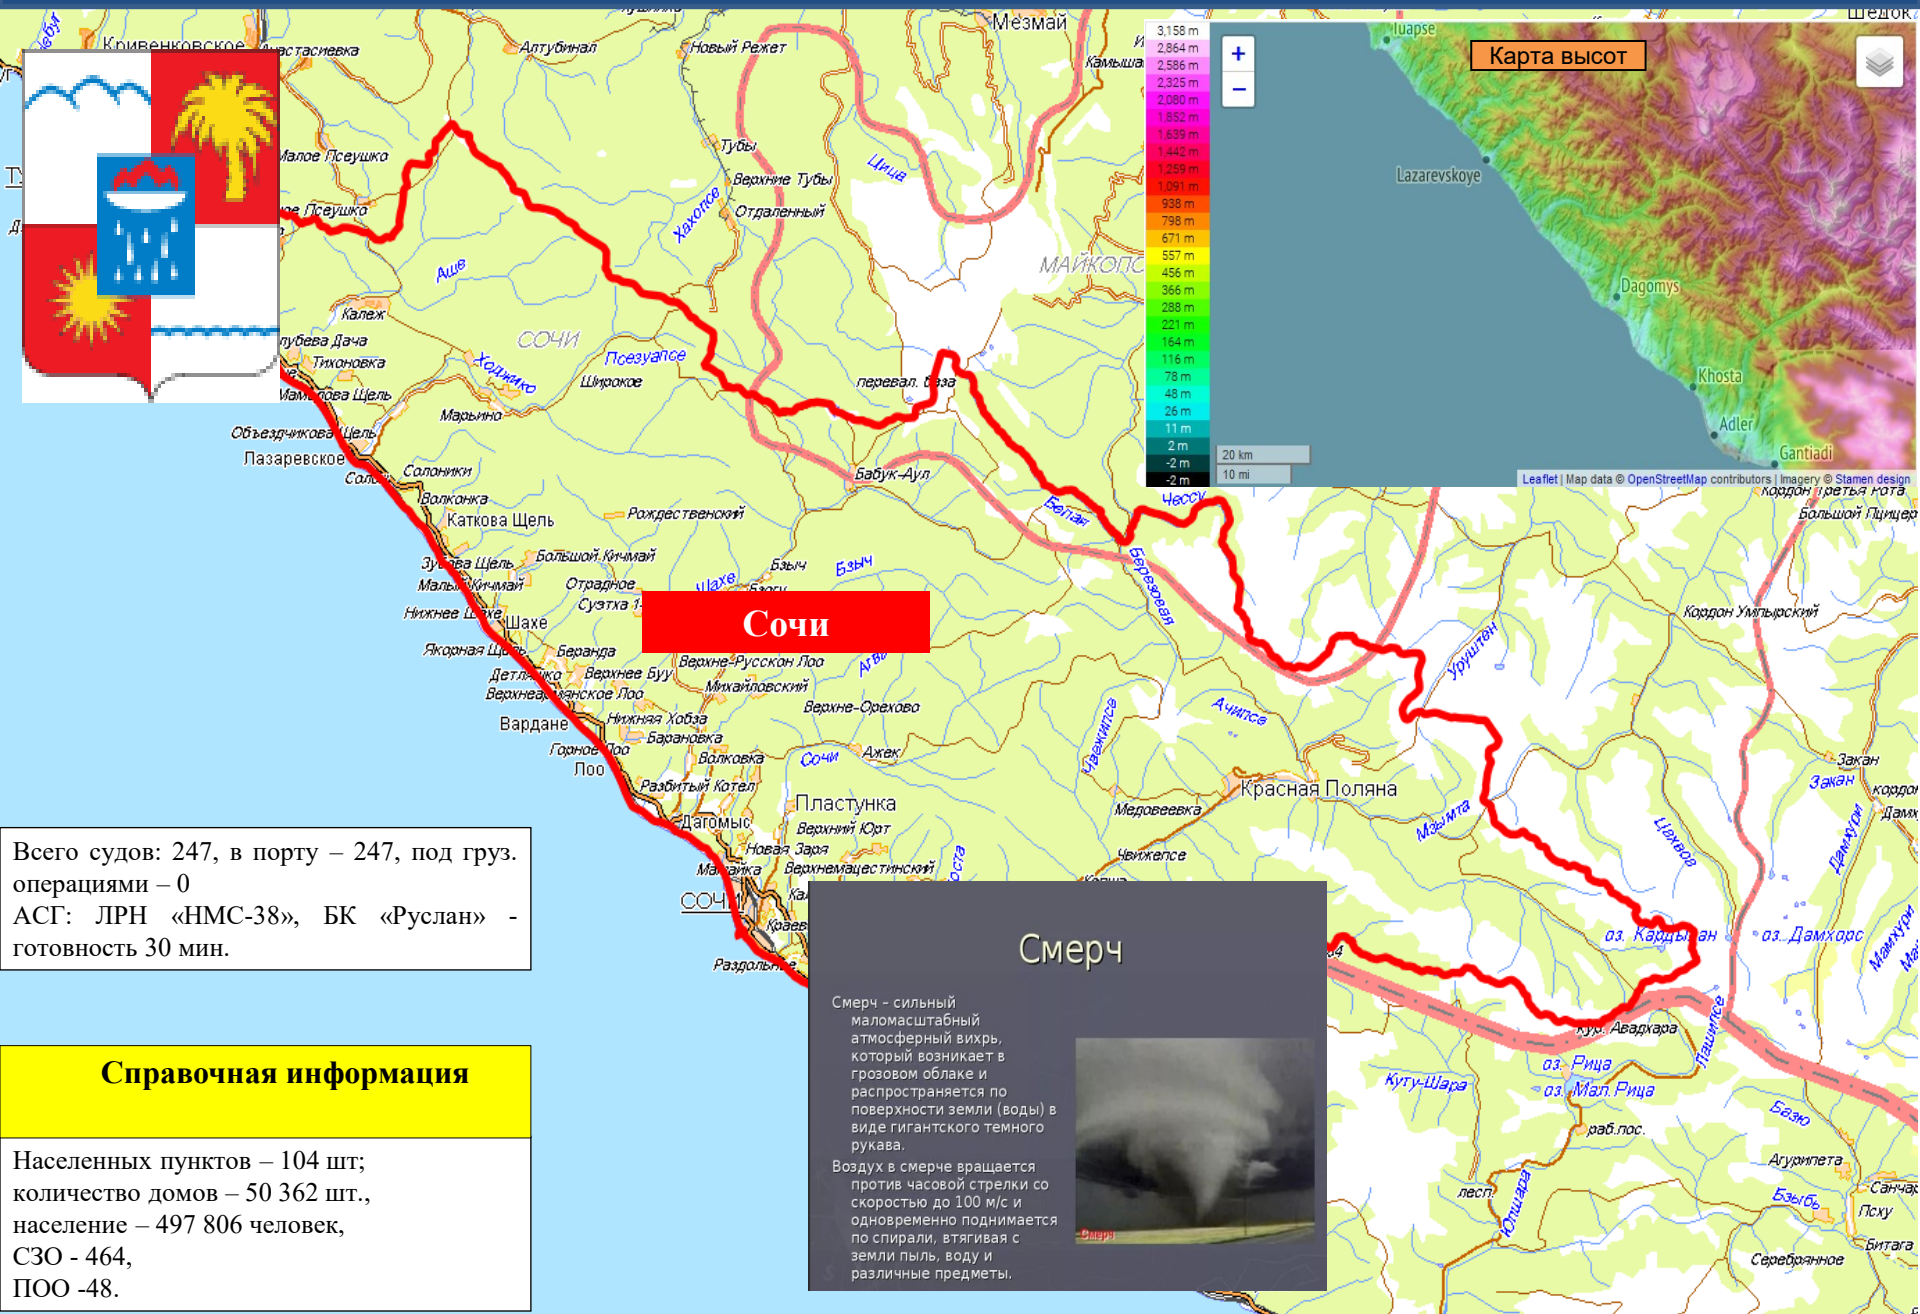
Сочи

Всего судов: 247, в порту – 247, под груз. операциями – 0
АСГ: ЛРН «НМС-38», БК «Руслан» - готовность 30 мин.

Справочная информация

Населенных пунктов – 104 шт;
количество домов – 50 362 шт.,
население – 497 806 человек,
СЗО - 464,
ПОО -48.

Карта высот

Смерч

Смерч - сильный маломасштабный атмосферный вихрь, который возникает в грозовом облаке и распространяется по поверхности земли (воды) в виде гигантского темного рукава.
Воздух в смерче вращается против часовой стрелки со скоростью до 100 м/с и одновременно поднимается по спирали, втягивая с земли пыль, воду и различные предметы.

Мезмай
Кривенковское
Анастасиевка
Алтубинал
Новый Режет
Малое Псеушко
Тубы
Верхние Тубы
Отдаленный
Хакопсе
Цица
МАЙКОП
Аше
Калеж
СОЧИ
Псезуапсе
Широкое
перевал. Оезза
Тиховновка
Ходжико
Марьино
Объездчикова Щель
Лазаревское
Солоники
Волконка
Каткова Щель
Бабук-Аул
Рождественский
Большой Кичмай
Малый Кичмай
Отрадное
Шахе
Бзыч
Нижнее Шахе
Якорная Щель
Беранда
Верхне-Русское Лоо
Верхнее Буу
Михайловский
Верхне-Орехово
Вардане
Нижняя Хобза
Барановка
Горное Лоо
Лоо
Волковка
Сочи
Ажек
Разбитый Котел
Пластунка
Верхний Юрт
Дагомыс
Новая Заря
Мамайка
Верхнемацестинский
СОЧИ
Раздольное
Белая
Березовая
Чессу
Уруштен
Ачипсе
Красная Поляна
Медовеевка
Чвижепсе
Мзымта
Цахвоа
Кордон Умпырский
Кордон Третья Рота
Большой Пуцеро
оз. Кардывач
оз. Дамхорс
кур. Авадхара
оз. Рица
оз. Мал. Рица
Куту-Шлара
Пшица
Бзыбь
Агурипета
Серебряное
раб.пос.
Закан
Дамхурц
Мамхурц
Санчаро
Псху
Битага
Tuapse
Lazarevskoye
Dagomys
Khosta
Adler
Gantiadi
3,158 m
2,864 m
2,586 m
2,325 m
2,080 m
1,852 m
1,639 m
1,442 m
1,259 m
1,091 m
938 m
798 m
671 m
557 m
456 m
366 m
288 m
221 m
164 m
116 m
78 m
48 m
26 m
11 m
2 m
-2 m
-2 m
20 km
10 mi
Leaflet | Map data © OpenStreetMap contributors | Imagery © Stamen design